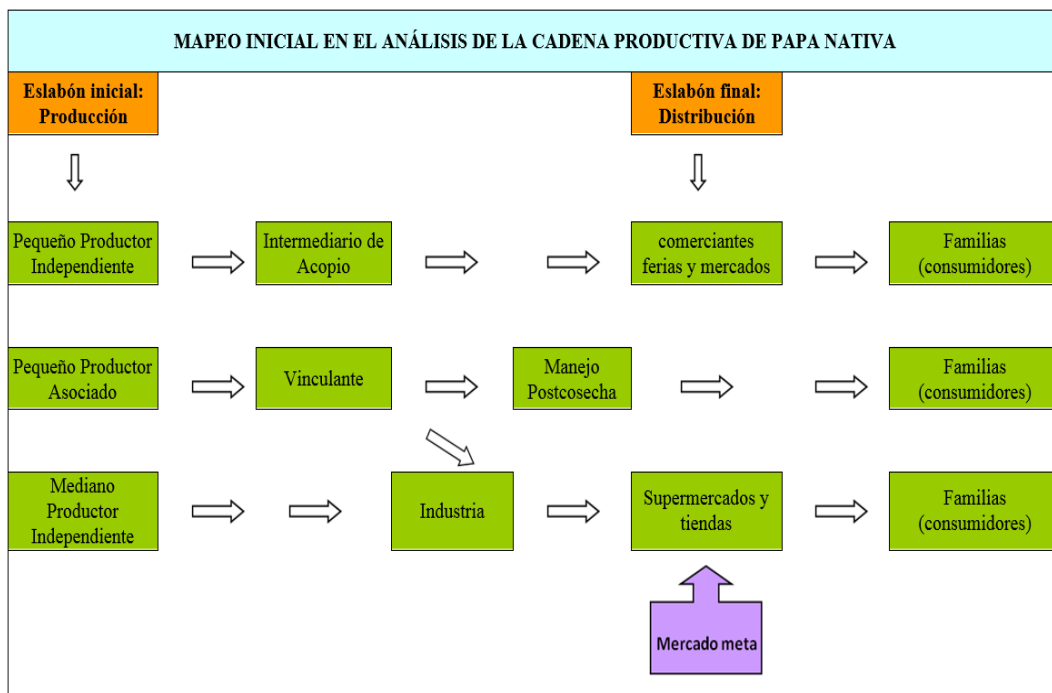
MAPEO INICIAL EN EL ANÁLISIS DE LA CADENA PRODUCTIVA DE PAPA NATIVA

Eslabón inicial: Producción

Eslabón final: Distribución

Pequeño Productor Independiente

Intermediario de Acopio

comerciantes ferias y mercados

Familias (consumidores)

Pequeño Productor Asociado

Vinculante

Manejo Postcosecha

Familias (consumidores)

Mediano Productor Independiente

Industria

Supermercados y tiendas

Familias (consumidores)

Mercado meta